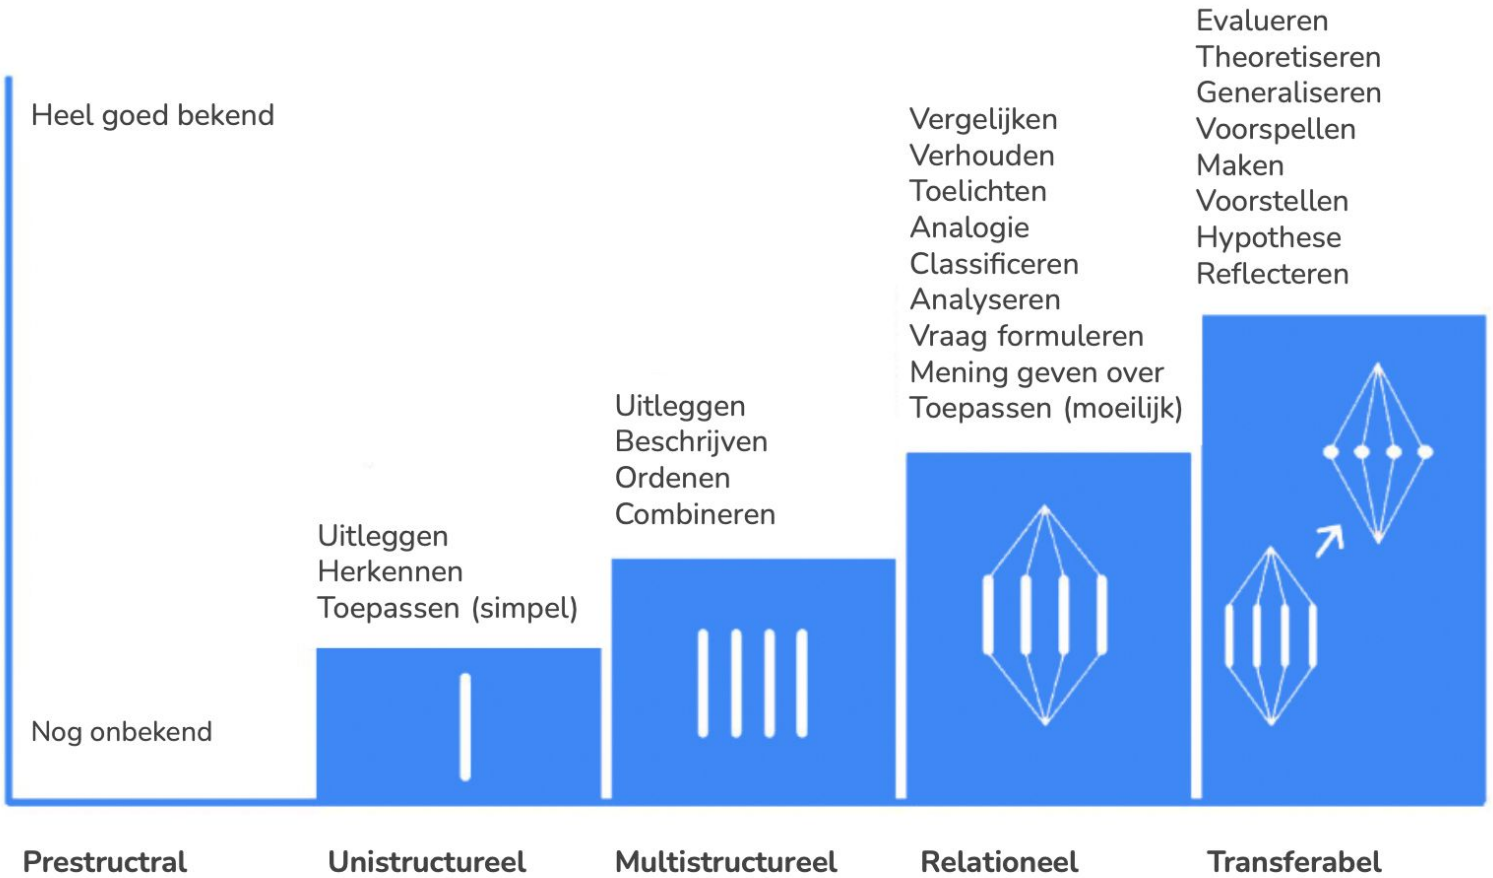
Heel goed bekend

Nog onbekend

Uitleggen
Herkennen
Toepassen (simpel)

Uitleggen
Beschrijven
Ordenen
Combineren

Vergelijken
Verhouden
Toelichten
Analogie
Classificeren
Analyseren
Vraag formuleren
Mening geven over
Toepassen (moeilijk)

Evalueren
Theoretiseren
Generaliseren
Voorspellen
Maken
Voorstellen
Hypothese
Reflecteren

Prestructral

Unistructureel

Multistructureel

Relationeel

Transferabel